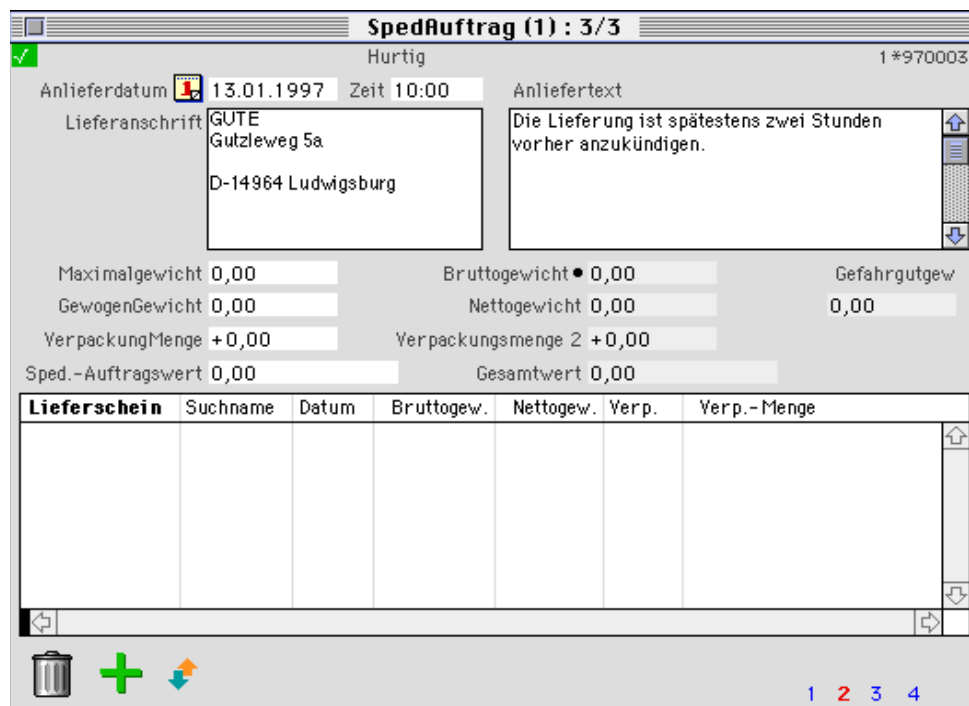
SpedAuftrag (1) : 3/3

Hurtig

1*970003

Anlieferdatum 13.01.1997 Zeit 10:00

Anliefertext

Lieferanschrift GUTE
Gutzleweg 5a

D-14964 Ludwigsburg

Die Lieferung ist spätestens zwei Stunden vorher anzukündigen.

Maximalgewicht 0,00

Bruttogewicht • 0,00

Gefahrgutgew

GewogenGewicht 0,00

Nettogewicht 0,00

0,00

VerpackungMenge +0,00

Verpackungsmenge 2 +0,00

Sped.-Auftragswert 0,00

Gesamtwert 0,00

| Lieferschein | Suchname | Datum | Bruttogew. | Nettogew. | Verp. | Verp.-Menge |
|---|---|---|---|---|---|---|
| | | | | | | |

1 2 3 4